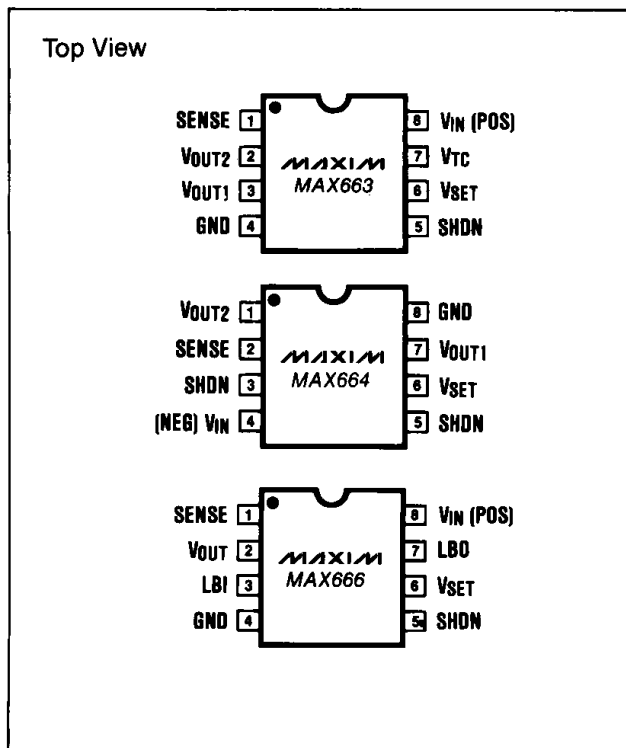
Top View

SENSE 1
VOUT2 2
VOUT1 3
GND 4
MAXIM
MAX663
8 VIN (POS)
7 VTC
6 VSET
5 SHDN

VOUT2 1
SENSE 2
SHDN 3
(NEG) VIN 4
MAXIM
MAX664
8 GND
7 VOUT1
6 VSET
5 SHDN

SENSE 1
VOUT 2
LBI 3
GND 4
MAXIM
MAX666
8 VIN (POS)
7 LBO
6 VSET
5 SHDN